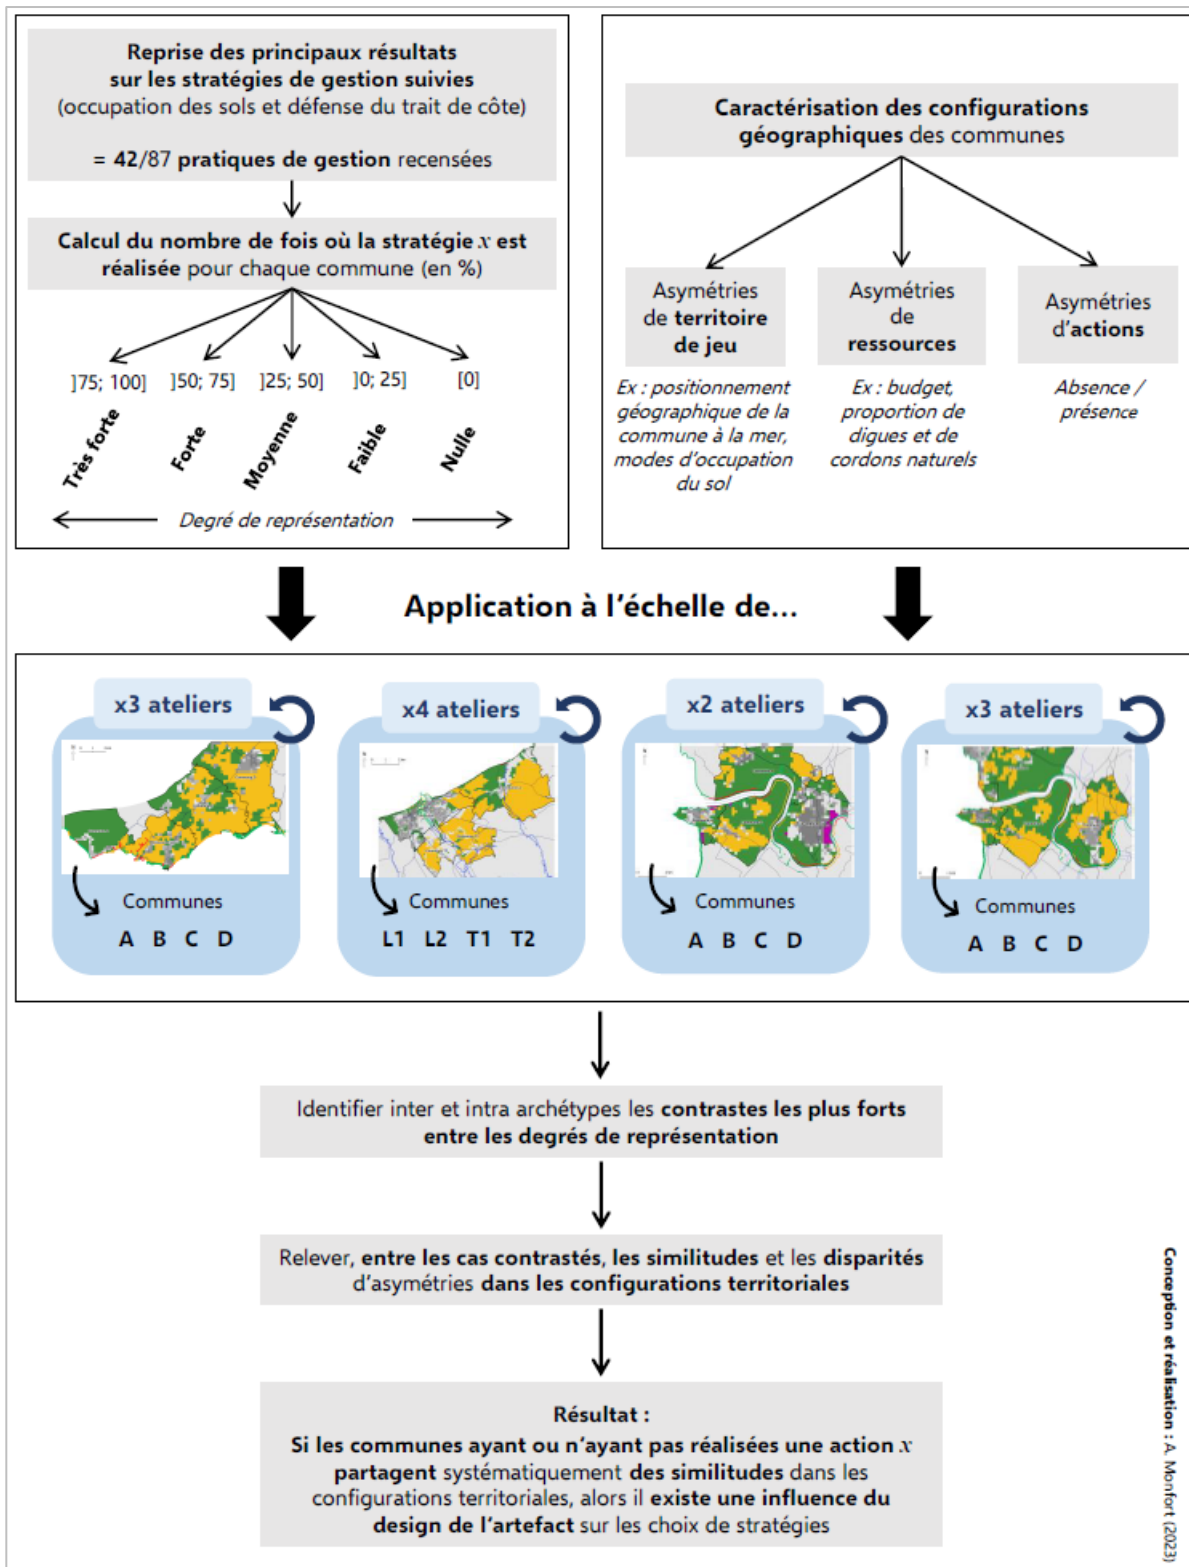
Reprise des principaux résultats sur les stratégies de gestion suivies (occupation des sols et défense du trait de côte)

= 42/87 pratiques de gestion recensées

Calcul du nombre de fois où la stratégie $x$ est réalisée pour chaque commune (en %)

]75; 100] ]50; 75] ]25; 50] ]0; 25] [0]

Très forte Forte Moyenne Faible Nulle

Degré de représentation

Caractérisation des configurations géographiques des communes

Asymétries de territoire de jeu

Ex : positionnement géographique de la commune à la mer, modes d'occupation du sol

Asymétries de ressources

Ex : budget, proportion de digues et de cordons naturels

Asymétries d'actions

Absence / présence

Application à l'échelle de...

x3 ateliers

Communes
A B C D

x4 ateliers

Communes
L1 L2 T1 T2

x2 ateliers

Communes
A B C D

x3 ateliers

Communes
A B C D

Identifier inter et intra archétypes les contrastes les plus forts entre les degrés de représentation

Relever, entre les cas contrastés, les similitudes et les disparités d'asymétries dans les configurations territoriales

Résultat :
Si les communes ayant ou n'ayant pas réalisées une action $x$ partagent systématiquement des similitudes dans les configurations territoriales, alors il existe une influence du design de l'artefact sur les choix de stratégies

Conception et réalisation : A. Monfort (2023)